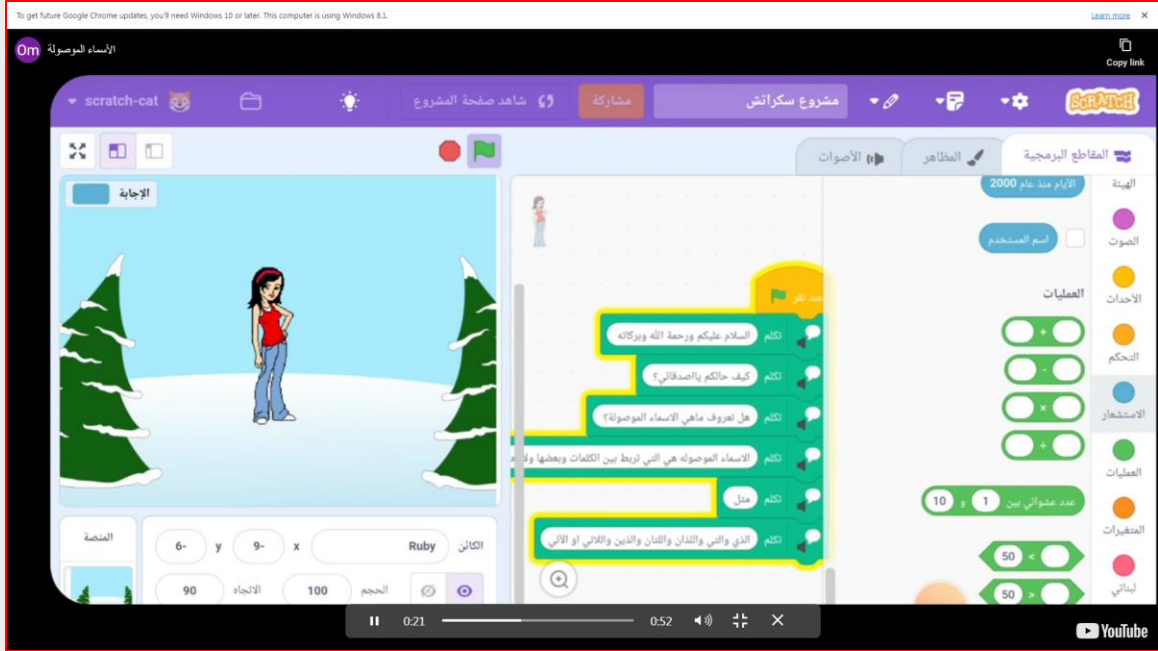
To get future Google Chrome updates, you'll need Windows 10 or later. This computer is using Windows 8.1.

Learn more

Om

الأسماء الموصولة

Copy link

scratch-cat

شاهد صفحة المشروع

مشاركة

مشروع سكراتش

SCRATCH

المقاطع البرمجية

المظاهر

الأصوات

الهيئة

الصوت

الأحداث

التحكم

الاستشعار

العمليات

المتغيرات

لبناتي

الأيام منذ عام 2000

اسم المستخدم

العمليات

+

-

×

÷

عدد عشوائي بين 1 و 10

< 50

> 50

عند نقر

تكلم السلام عليكم ورحمة الله وبركاته

تكلم كيف حالكم ياأصدقائي؟

تكلم هل تعروف ماهي الاسماء الموصولة؟

تكلم الاسماء الموصوله هي التي تربط بين الكلمات وبعضها و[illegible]

تكلم مثل

تكلم الذي والتي واللذان واللتان والذين واللاتي او الائي

الإجابة

المنصة

الكائن Ruby

x -9

y -6

الحجم 100

الاتجاه 90

0:21

0:52

YouTube